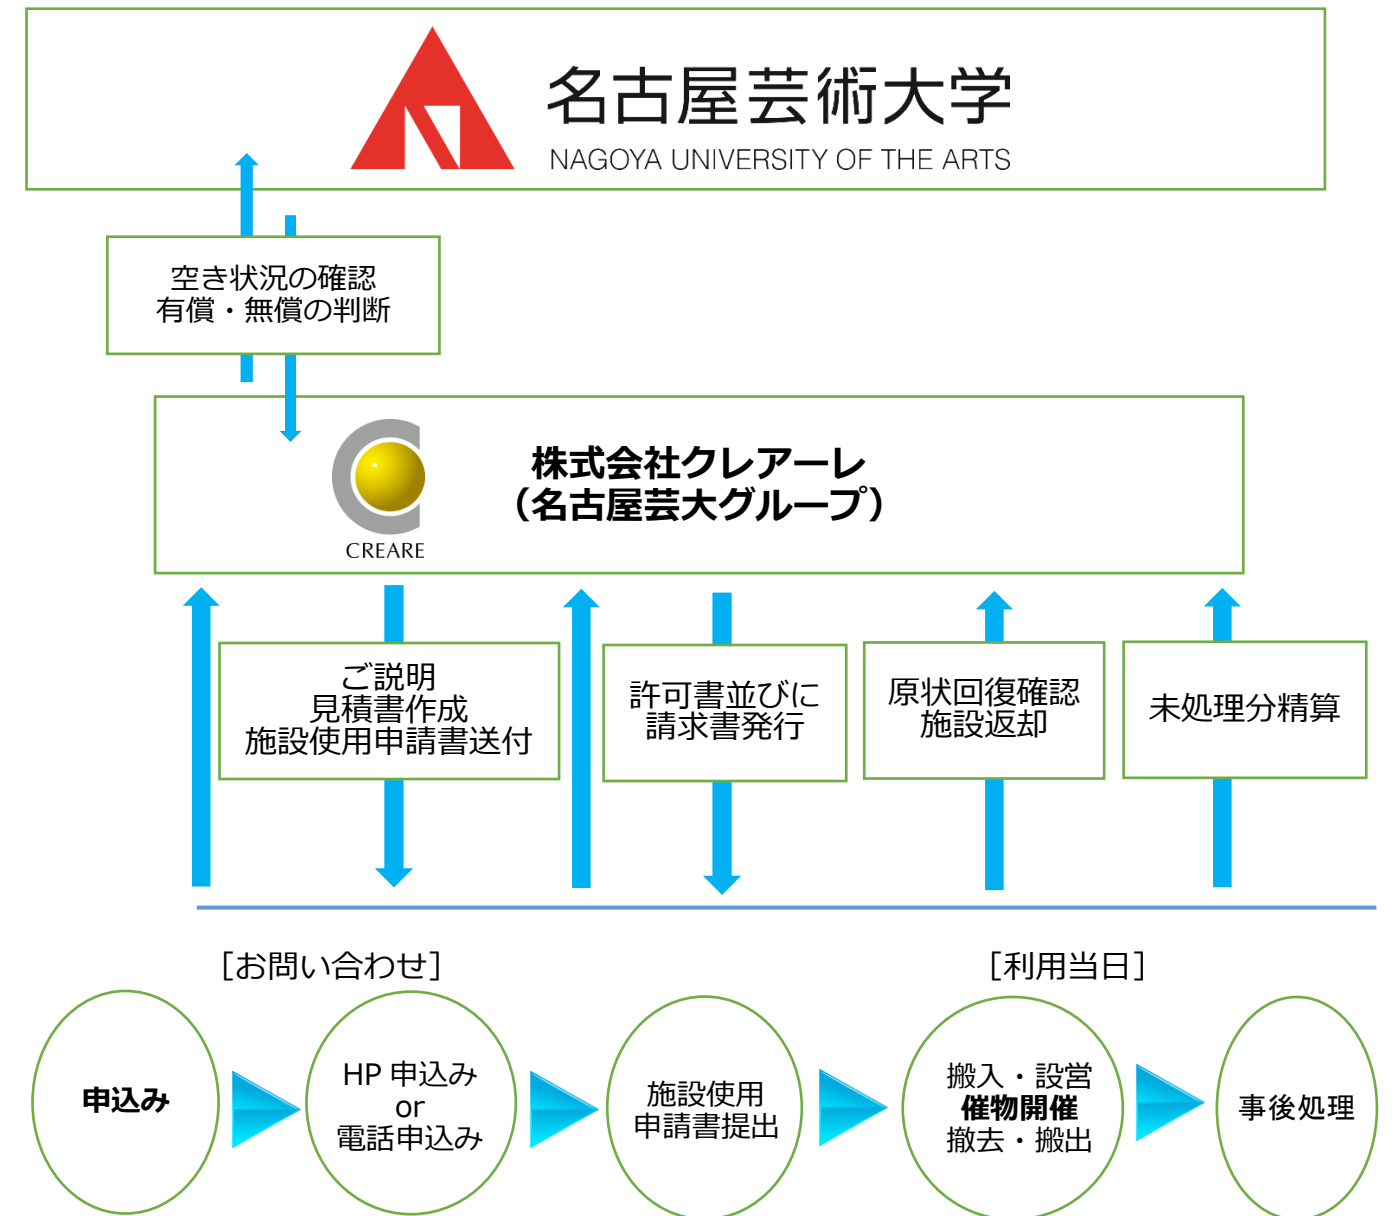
名古屋芸術大学
NAGOYA UNIVERSITY OF THE ARTS

空き状況の確認
有償・無償の判断

CREARE
株式会社クレアーレ
（名古屋芸大グループ）

ご説明
見積書作成
施設使用申請書送付

許可書並びに
請求書発行

原状回復確認
施設返却

未処理分精算

［お問い合わせ］

［利用当日］

申込み

HP 申込み
or
電話申込み

施設使用
申請書提出

搬入・設営
催物開催
撤去・搬出

事後処理